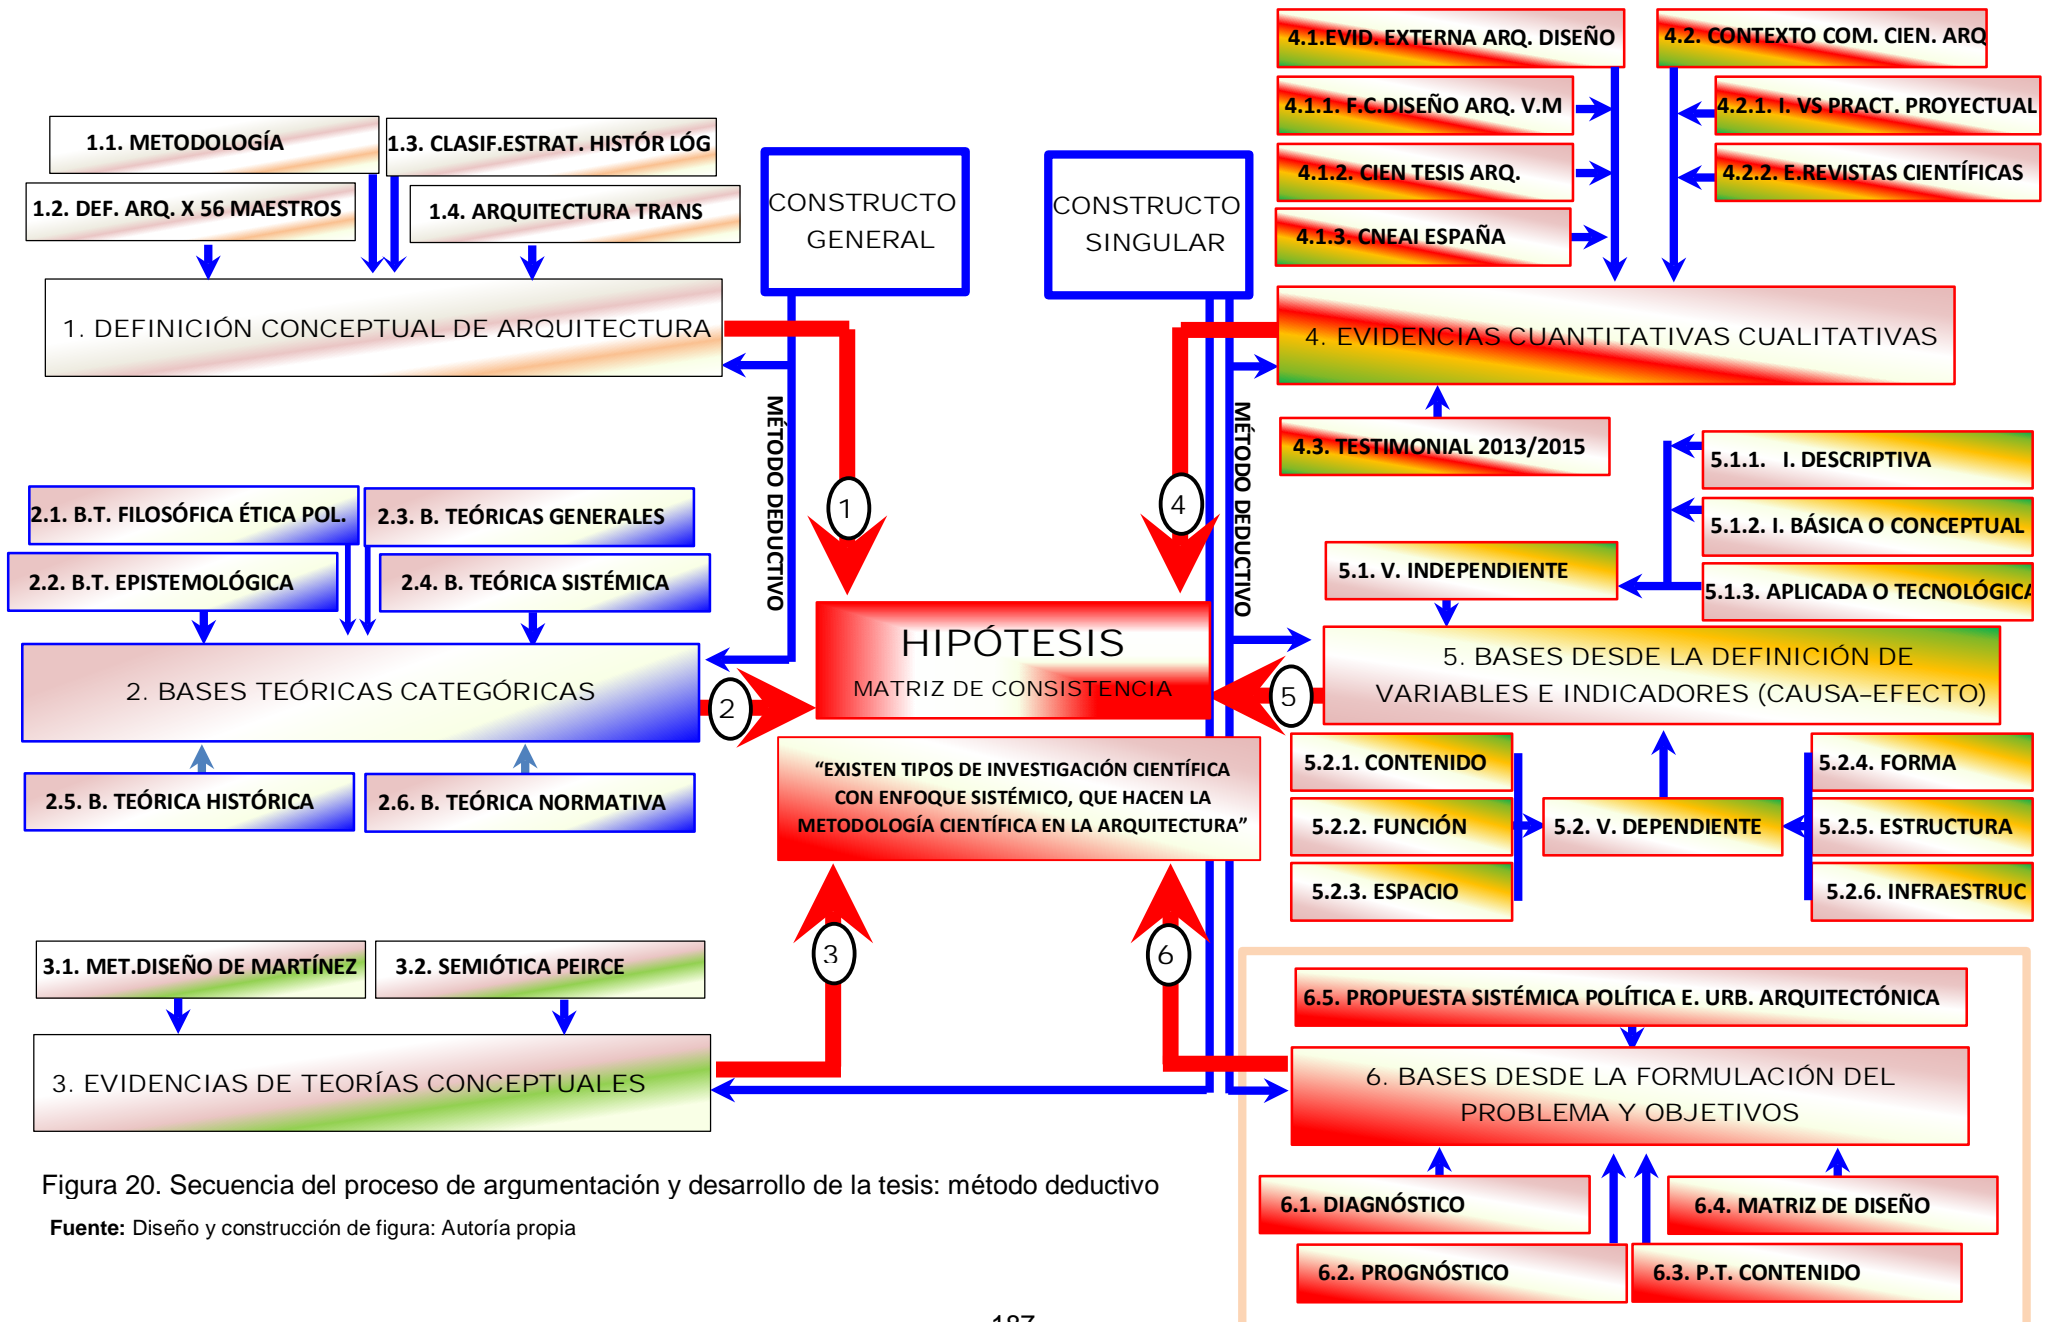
1.1. METODOLOGÍA

1.3. CLASIF.ESTRAT. HISTÓR LÓG

1.2. DEF. ARQ. X 56 MAESTROS

1.4. ARQUITECTURA TRANS

1. DEFINICIÓN CONCEPTUAL DE ARQUITECTURA

CONSTRUCTO GENERAL

CONSTRUCTO SINGULAR

4.1.EVID. EXTERNA ARQ. DISEÑO

4.2. CONTEXTO COM. CIEN. ARQ

4.1.1. F.C.DISEÑO ARQ. V.M

4.2.1. I. VS PRACT. PROYECTUAL

4.1.2. CIEN TESIS ARQ.

4.2.2. E.REVISTAS CIENTÍFICAS

4.1.3. CNEAI ESPAÑA

4. EVIDENCIAS CUANTITATIVAS CUALITATIVAS

4.3. TESTIMONIAL 2013/2015

MÉTODO DEDUCTIVO

MÉTODO DEDUCTIVO

1

4

2.1. B.T. FILOSÓFICA ÉTICA POL.

2.3. B. TEÓRICAS GENERALES

2.2. B.T. EPISTEMOLÓGICA

2.4. B. TEÓRICA SISTÉMICA

2. BASES TEÓRICAS CATEGÓRICAS

2

HIPÓTESIS
MATRIZ DE CONSISTENCIA

5

5.1.1. I. DESCRIPTIVA

5.1.2. I. BÁSICA O CONCEPTUAL

5.1. V. INDEPENDIENTE

5.1.3. APLICADA O TECNOLÓGIC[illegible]

5. BASES DESDE LA DEFINICIÓN DE VARIABLES E INDICADORES (CAUSA-EFECTO)

2.5. B. TEÓRICA HISTÓRICA

2.6. B. TEÓRICA NORMATIVA

“EXISTEN TIPOS DE INVESTIGACIÓN CIENTÍFICA CON ENFOQUE SISTÉMICO, QUE HACEN LA METODOLOGÍA CIENTÍFICA EN LA ARQUITECTURA”

5.2.1. CONTENIDO

5.2.4. FORMA

5.2.2. FUNCIÓN

5.2. V. DEPENDIENTE

5.2.5. ESTRUCTURA

5.2.3. ESPACIO

5.2.6. INFRAESTRUC

3

6

3.1. MET.DISEÑO DE MARTÍNEZ

3.2. SEMIÓTICA PEIRCE

6.5. PROPUESTA SISTÉMICA POLÍTICA E. URB. ARQUITECTÓNICA

3. EVIDENCIAS DE TEORÍAS CONCEPTUALES

6. BASES DESDE LA FORMULACIÓN DEL PROBLEMA Y OBJETIVOS

Figura 20. Secuencia del proceso de argumentación y desarrollo de la tesis: método deductivo

Fuente: Diseño y construcción de figura: Autoría propia

6.1. DIAGNÓSTICO

6.4. MATRIZ DE DISEÑO

6.2. PROGNÓSTICO

6.3. P.T. CONTENIDO

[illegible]